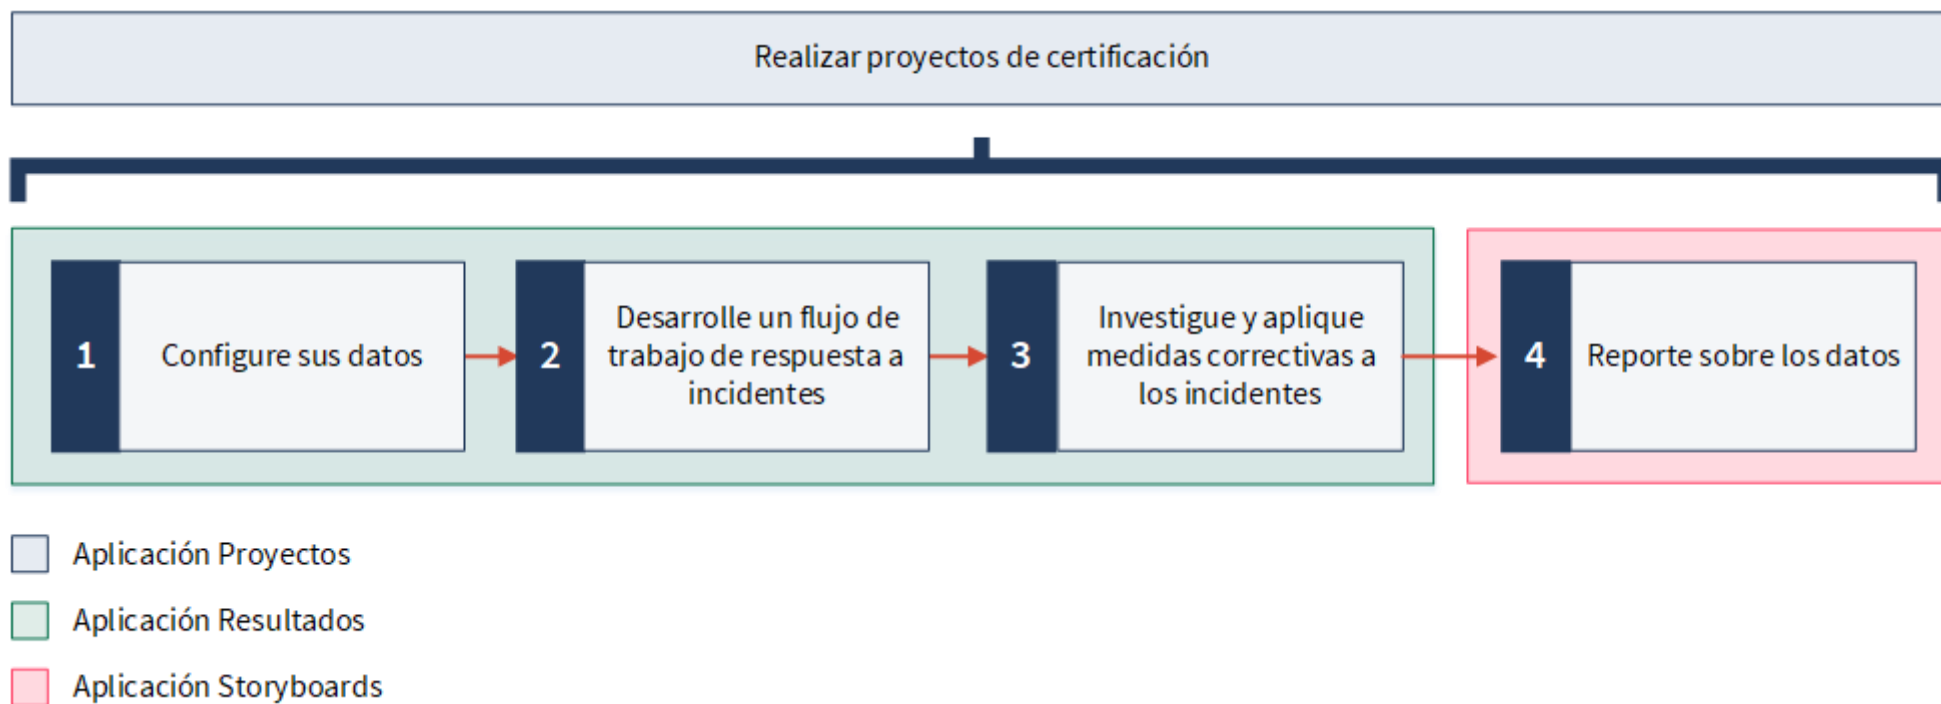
Realizar proyectos de certificación

1 Configure sus datos

2 Desarrolle un flujo de trabajo de respuesta a incidentes

3 Investigue y aplique medidas correctivas a los incidentes

4 Reporte sobre los datos

Aplicación Proyectos

Aplicación Resultados

Aplicación Storyboards